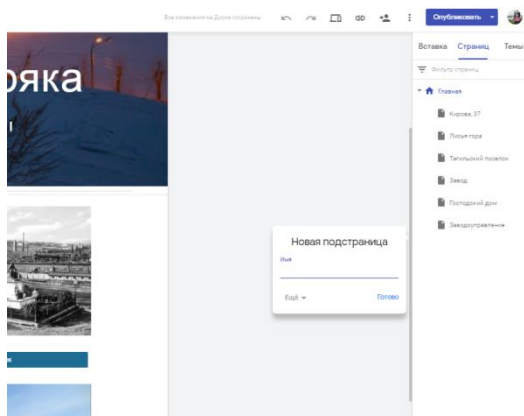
Все изменения на Диске сохранены

Опубликовать

ояка

Вставка Страниц Темы

Фильтр страниц

Главная

Кирова, 37

Лысая гора

Тагильский поселок

Завод

Господский дом

Заводоуправление

Новая подстраница

Имя

Ещё

Готово